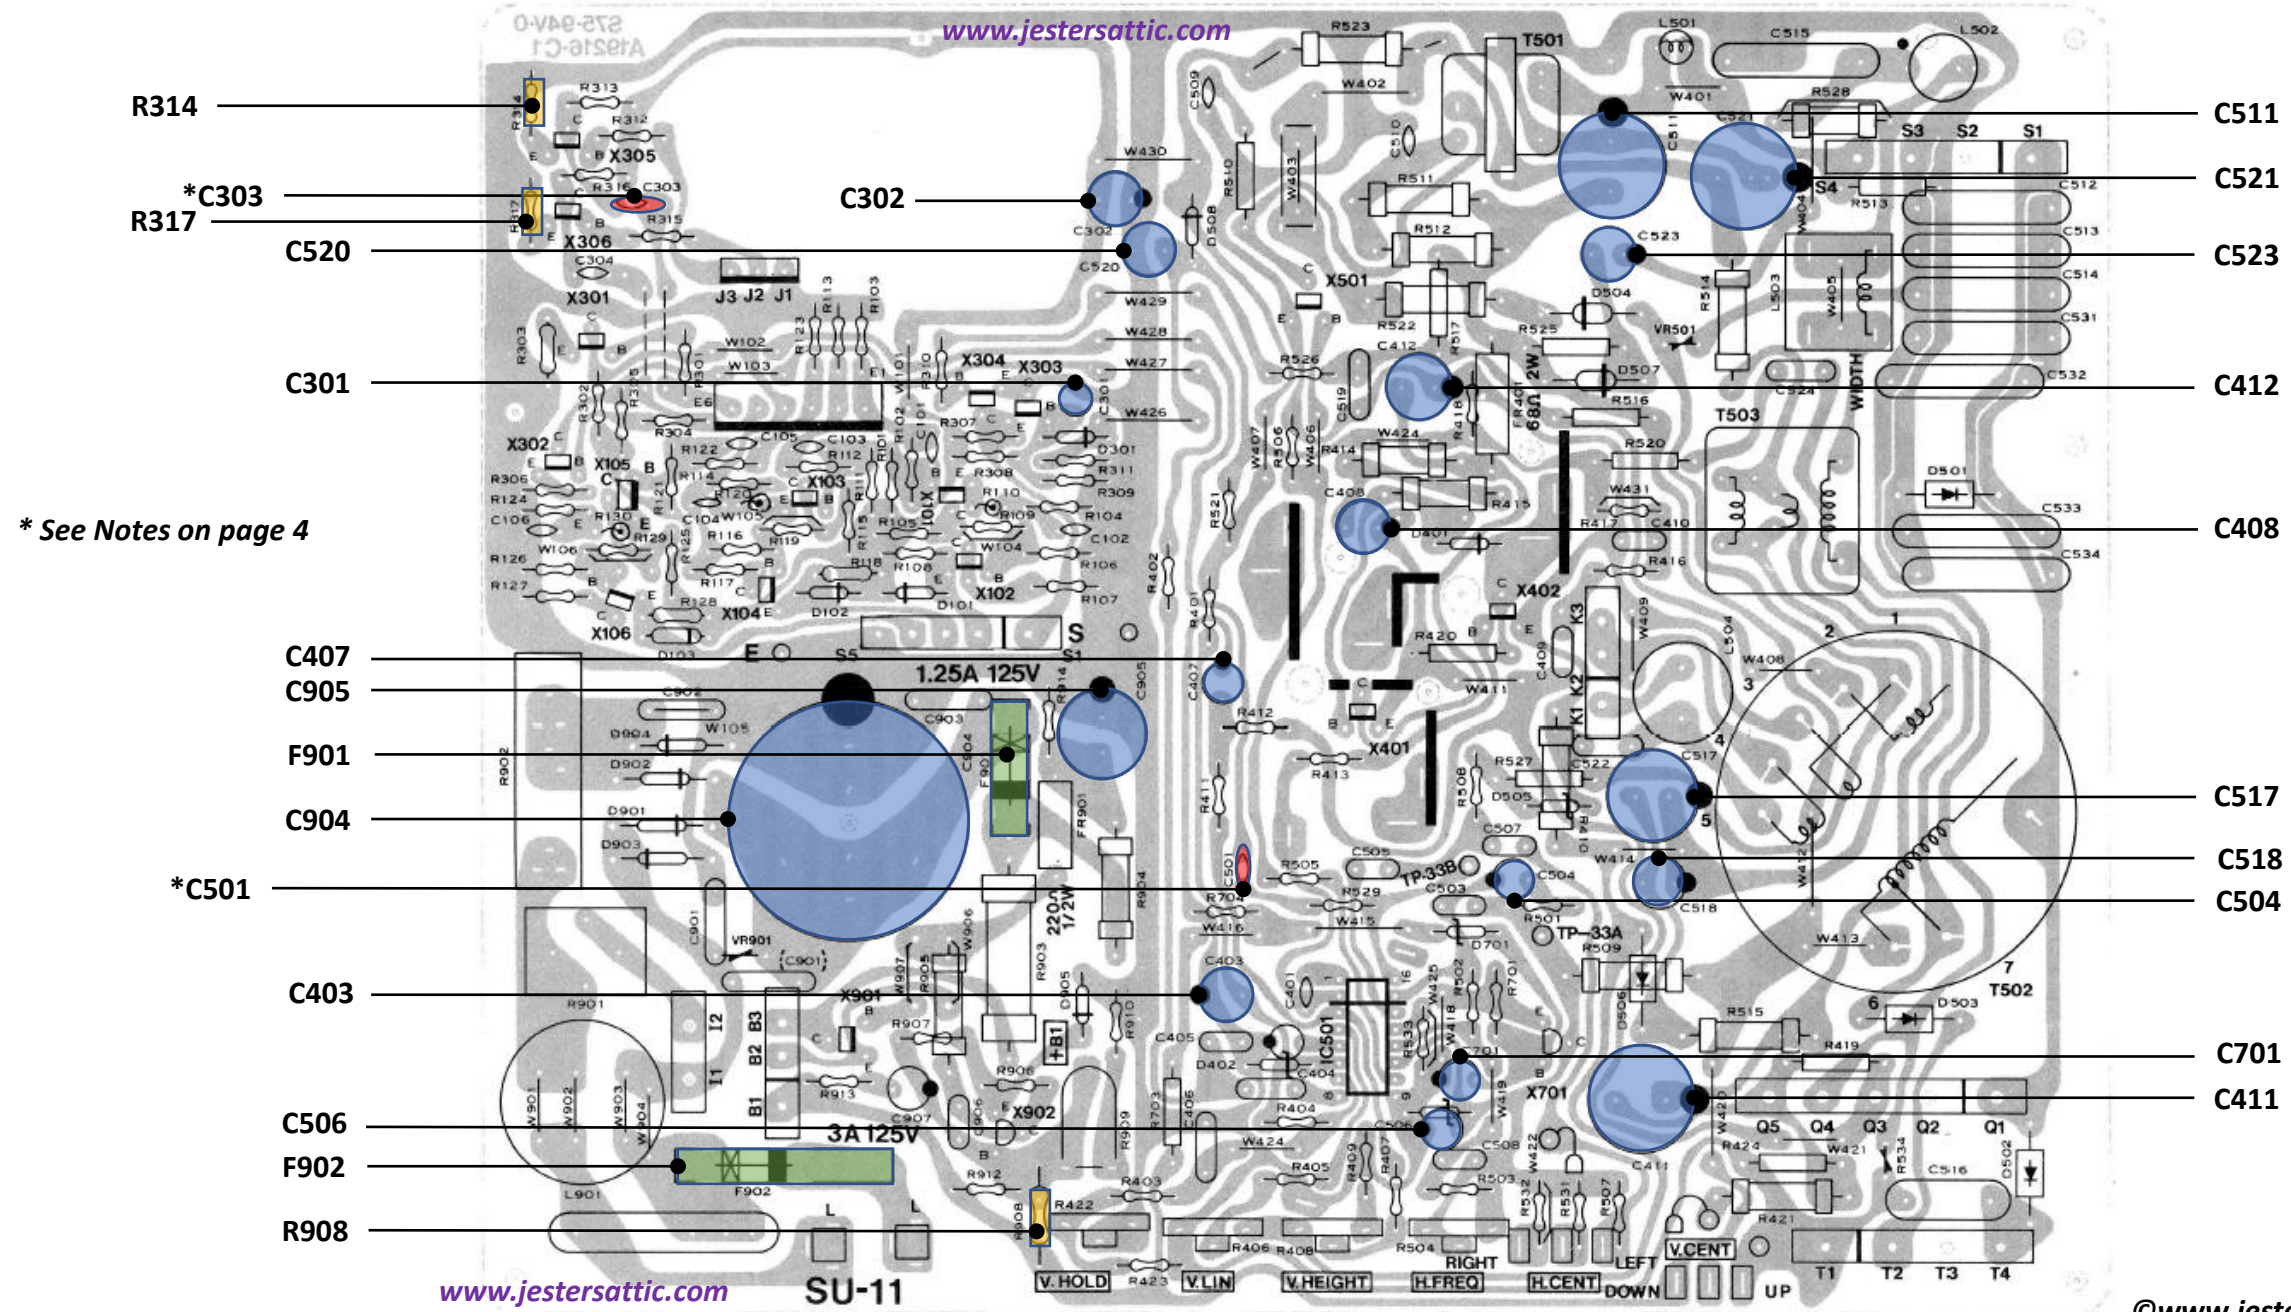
www.jestersattic.com

R314
*C303
R317
C520
C302
C301
* See Notes on page 4
C407
C905
F901
C904
*C501
C403
C506
F902
R908

C511
C521
C523
C412
C408
C517
C518
C504
C701
C411

1.25A 125V
3A 125V
220Ω 1/2W
2W 68Ω
WIDTH
V.HOLD
V.LIN
V.HEIGHT
H.FREQ
H.CENT
V.CENT
RIGHT
LEFT
DOWN
UP
SU-11
T501
T502
T503
S1 S2 S3 S4
J3 J2 J1
X301 X302 X303 X304 X305 X306
X101 X102 X103 X104 X105 X106
X401 X402 X501 X701 X901 X902
IC501
TP-33A
TP-33B
Q5 Q4 Q3 Q2 Q1
T1 T2 T3 T4
B1 B2 B3 I1 I2
+B1
K1 K2 K3

www.jestersattic.com
©www.jeste